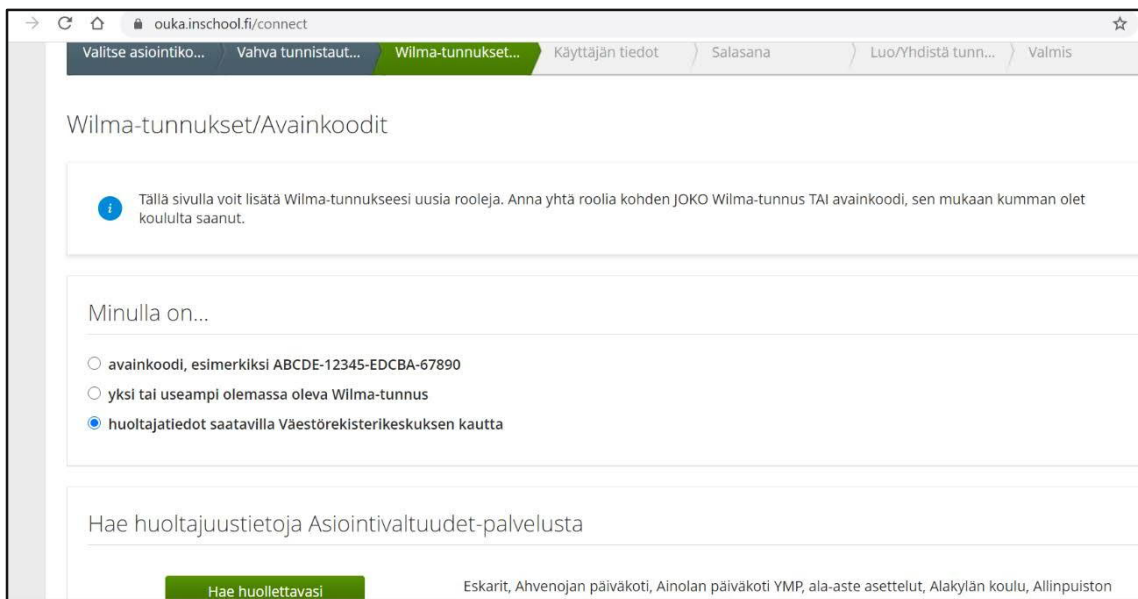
ouka.inschool.fi/connect

Valitse asiointiko... Vahva tunnistaut... Wilma-tunnukset... Käyttäjän tiedot Salasana Luo/Yhdistä tunn... Valmis

Wilma-tunnukset/Avainkoodit

Tällä sivulla voit lisätä Wilma-tunnukseesi uusia rooleja. Anna yhtä roolia kohden JOKO Wilma-tunnus TAI avainkoodi, sen mukaan kumman olet koululta saanut.

Minulla on...

avainkoodi, esimerkiksi ABCDE-12345-EDCBA-67890

yksi tai useampi olemassa oleva Wilma-tunnus

huoltajatiedot saatavilla Väestörekisterikeskuksen kautta

Hae huoltajuustietoja Asiointivaltuudet-palvelusta

Hae huollettavasi

Eskarit, Ahvenojan päiväkoti, Ainolan päiväkoti YMP, ala-aste asettelut, Alakylän koulu, Allinpuiston